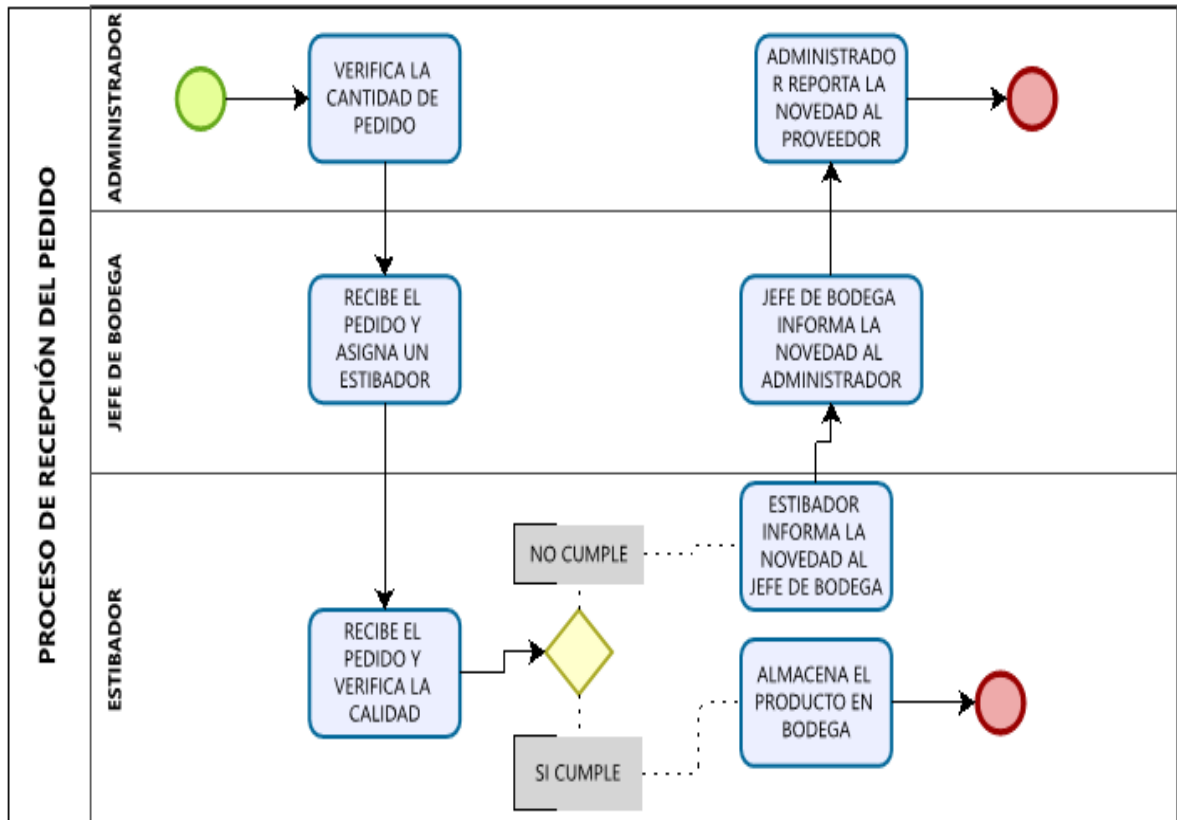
PROCESO DE RECEPCIÓN DEL PEDIDO

ADMINISTRADOR

VERIFICA LA CANTIDAD DE PEDIDO

ADMINISTRADO R REPORTA LA NOVEDAD AL PROVEEDOR

JEFE DE BODEGA

RECIBE EL PEDIDO Y ASIGNA UN ESTIBADOR

JEFE DE BODEGA INFORMA LA NOVEDAD AL ADMINISTRADOR

ESTIBADOR

NO CUMPLE

ESTIBADOR INFORMA LA NOVEDAD AL JEFE DE BODEGA

RECIBE EL PEDIDO Y VERIFICA LA CALIDAD

ALMACENA EL PRODUCTO EN BODEGA

SI CUMPLE